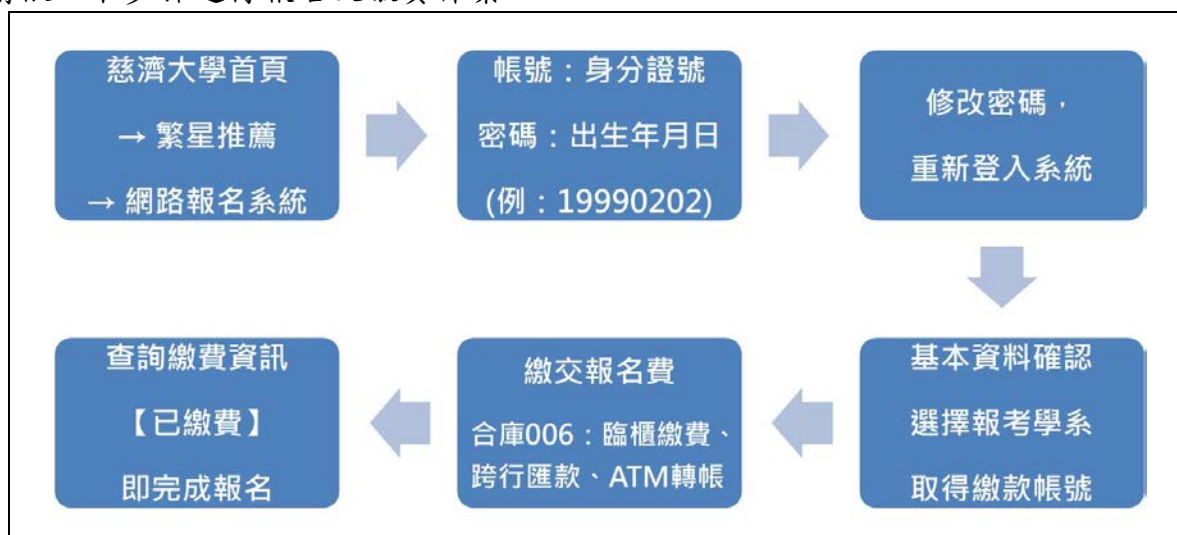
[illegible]

慈濟大學首頁
→ 繁星推薦
→ 網路報名系統

帳號：身分證號
密碼：出生年月日
(例：19990202)

修改密碼，
重新登入系統

基本資料確認
選擇報考學系
取得繳款帳號

繳交報名費
合庫006：臨櫃繳費、跨行匯款、ATM轉帳

查詢繳費資訊
【已繳費】
即完成報名